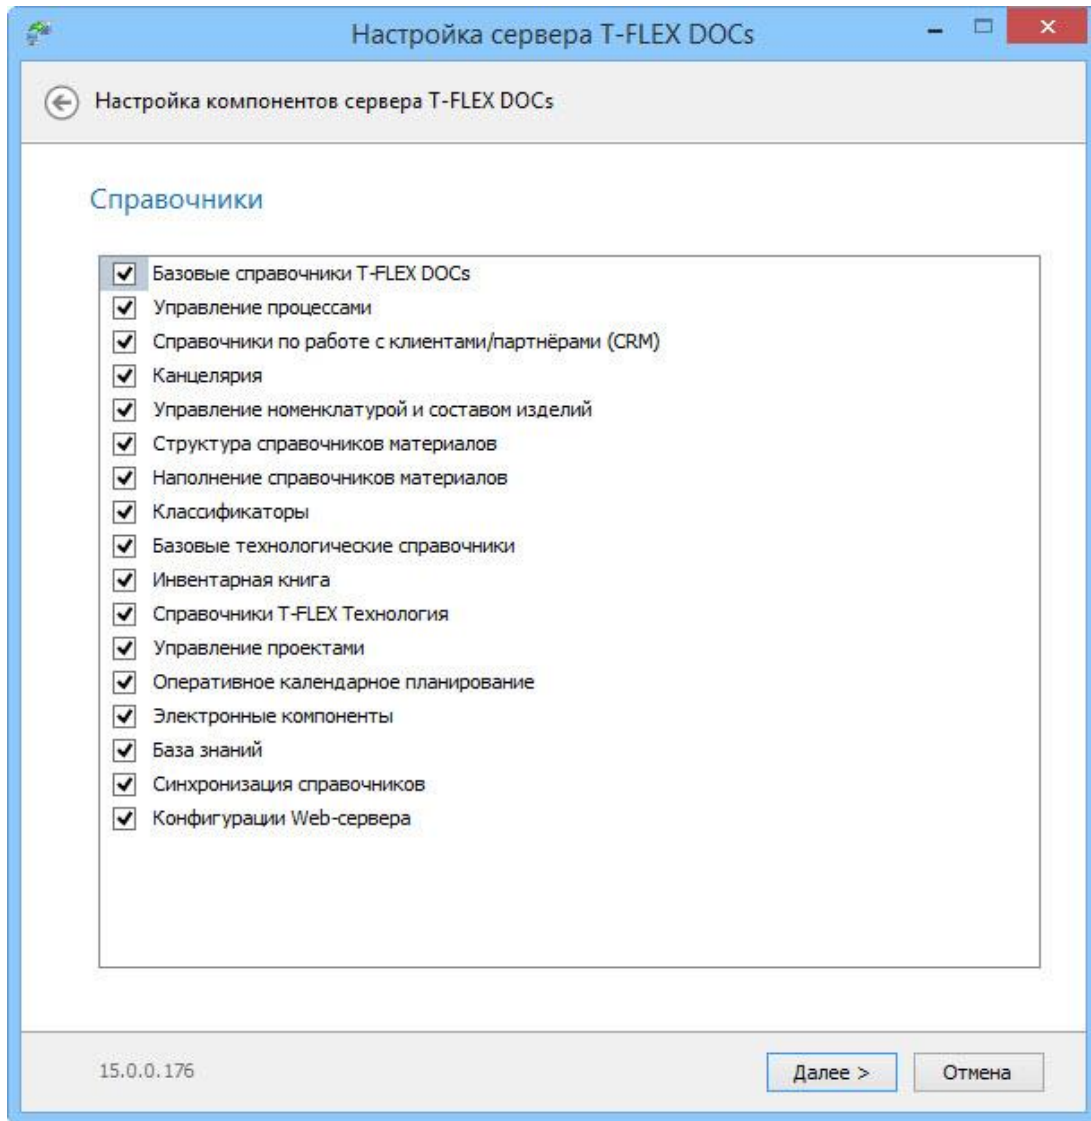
Настройка сервера T-FLEX DOCs

Настройка компонентов сервера T-FLEX DOCs

Справочники

Базовые справочники T-FLEX DOCs
Управление процессами
Справочники по работе с клиентами/партнёрами (CRM)
Канцелярия
Управление номенклатурой и составом изделий
Структура справочников материалов
Наполнение справочников материалов
Классификаторы
Базовые технологические справочники
Инвентарная книга
Справочники T-FLEX Технология
Управление проектами
Оперативное календарное планирование
Электронные компоненты
База знаний
Синхронизация справочников
Конфигурации Web-сервера

15.0.0.176

Далее >
Отмена